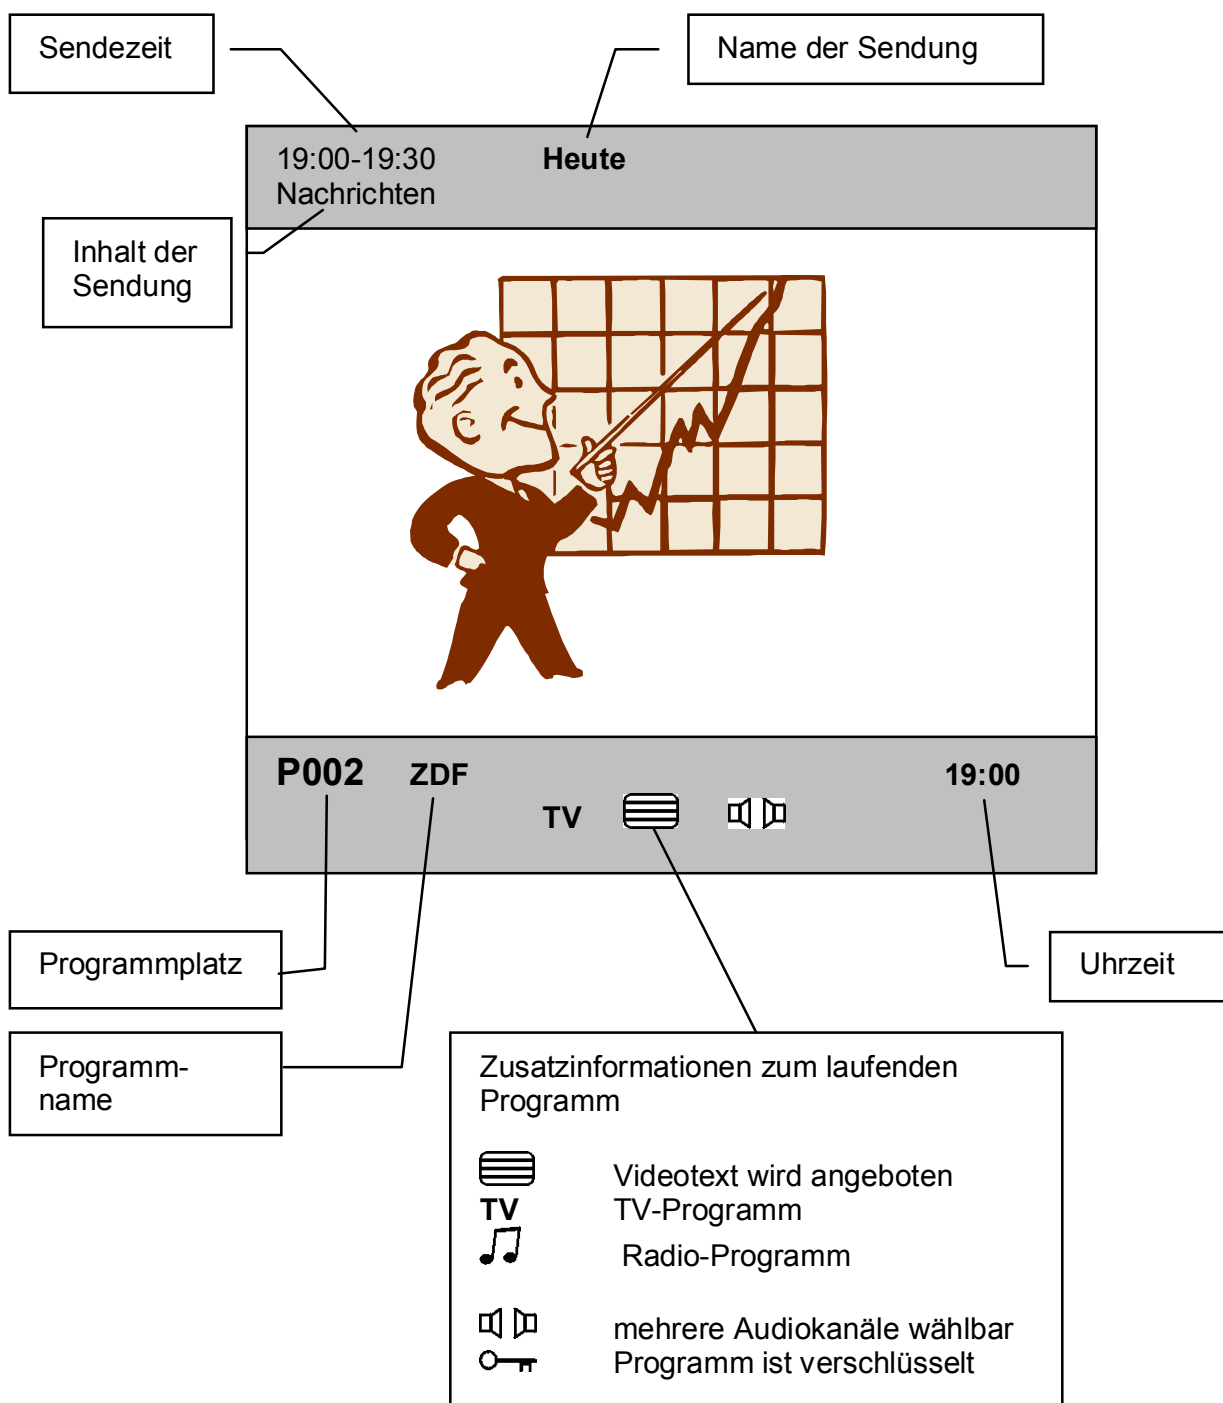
Sendezeit

Name der Sendung

19:00-19:30 Heute
Nachrichten

Inhalt der Sendung

P002 ZDF 19:00
TV

Programmplatz

Uhrzeit

Programmname

Zusatzinformationen zum laufenden Programm

Videotext wird angeboten
TV TV-Programm
Radio-Programm

mehrere Audiokanäle wählbar
Programm ist verschlüsselt